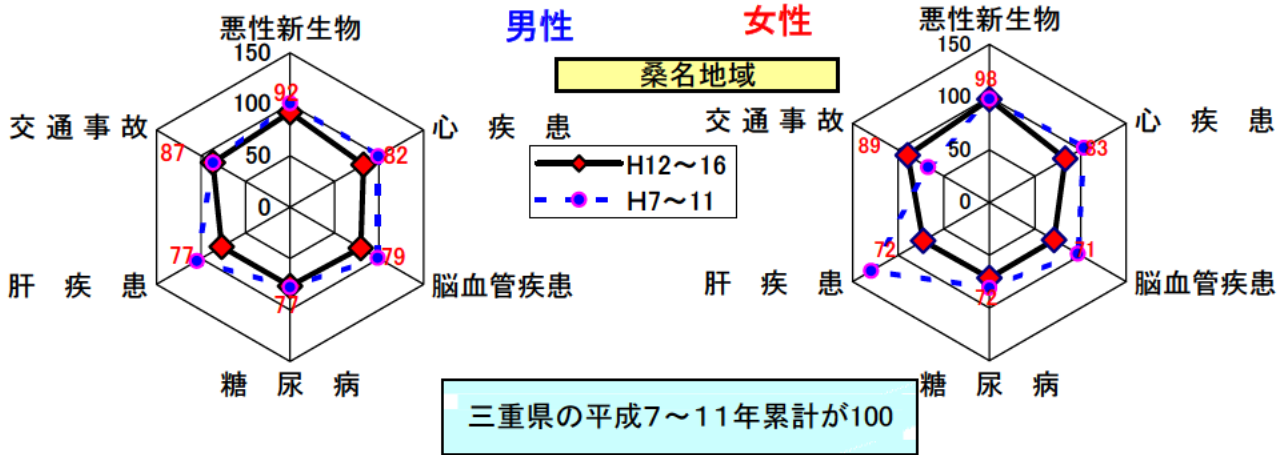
男性

女性

桑名地域

悪性新生物
150
100
50
0
92
心 疾 患
82
脳血管疾患
79
糖 尿 病
77
肝 疾 患
77
交 通 事 故
87

H12～16
H7～11

悪性新生物
150
100
50
0
98
心 疾 患
83
脳血管疾患
71
糖 尿 病
72
肝 疾 患
72
交 通 事 故
89

三重県の平成7～11年累計が100